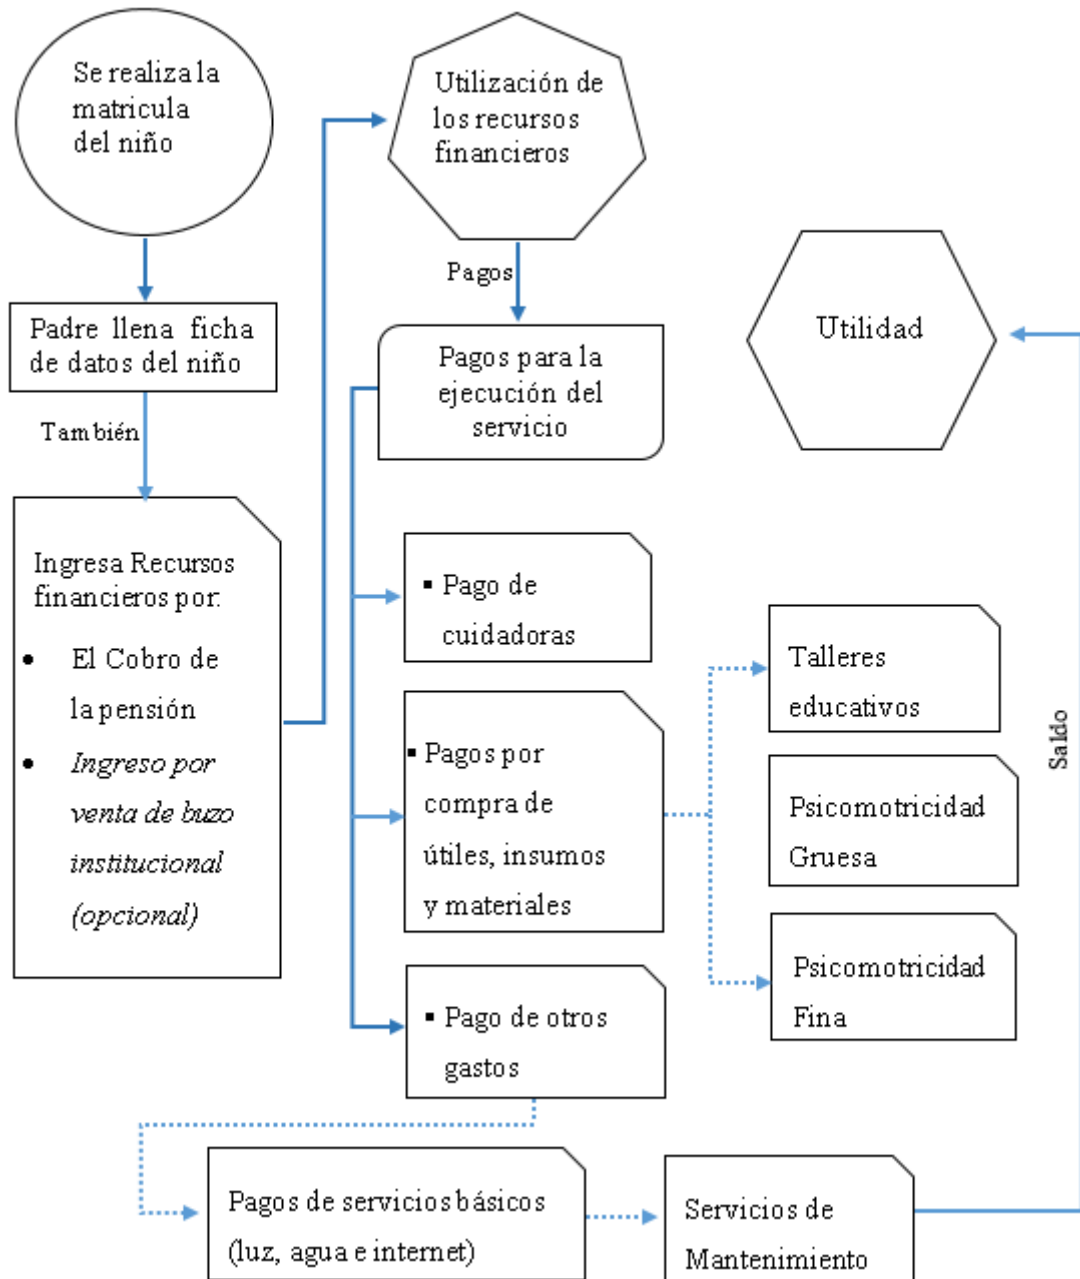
Se realiza la matricula del niño

Padre llena ficha de datos del niño

También

Ingresa Recursos financieros por:

- El Cobro de la pensión
- *Ingreso por venta de buzo institucional (opcional)*

Utilización de los recursos financieros

Pagos

Pagos para la ejecución del servicio

▪ Pago de cuidadoras

▪ Pagos por compra de útiles, insumos y materiales

▪ Pago de otros gastos

Talleres educativos

Psicomotricidad Gruesa

Psicomotricidad Fina

Utilidad

Saldo

Pagos de servicios básicos (luz, agua e internet)

Servicios de Mantenimiento